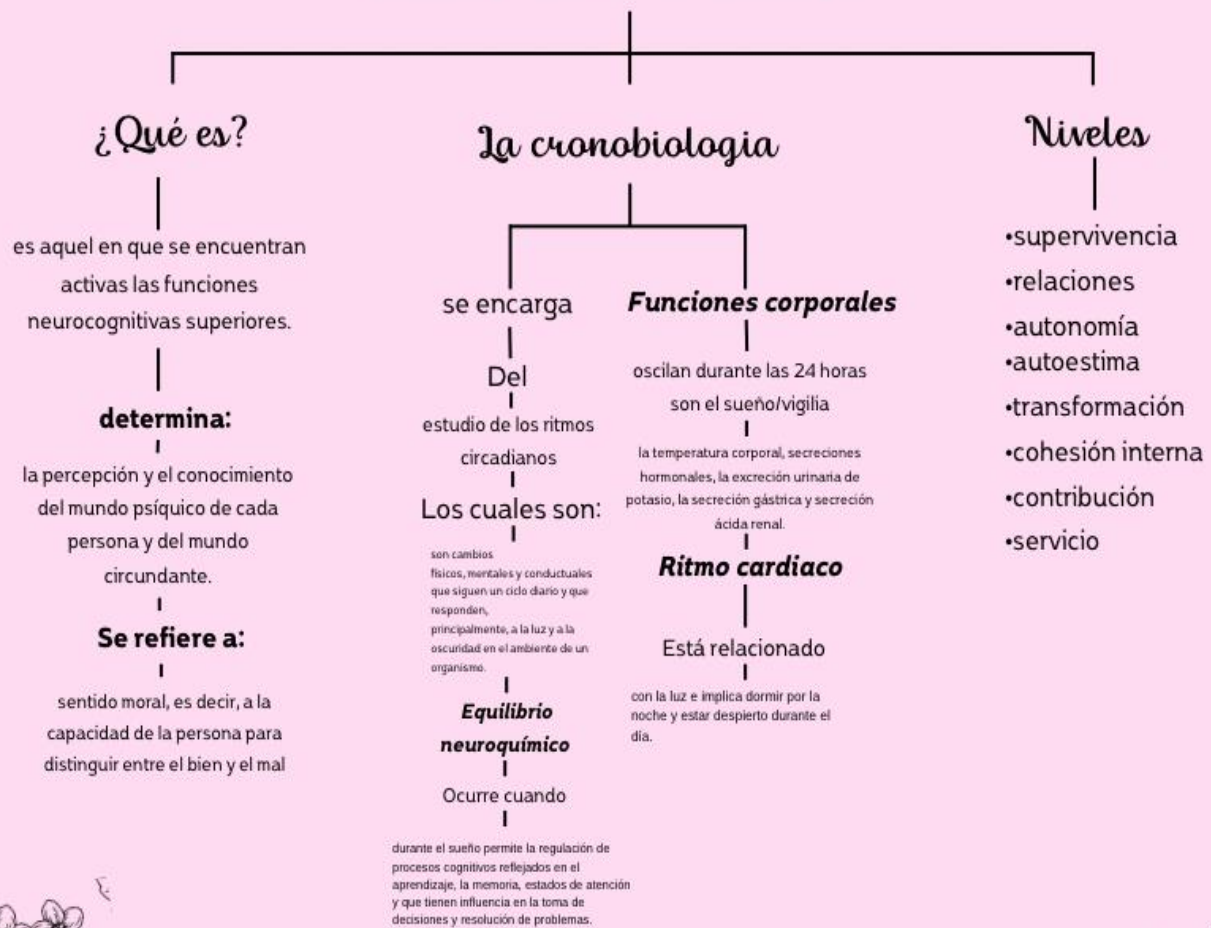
¿Qué es?

es aquel en que se encuentran activas las funciones neurocognitivas superiores.

determina:

la percepción y el conocimiento del mundo psíquico de cada persona y del mundo circundante.

Se refiere a:

sentido moral, es decir, a la capacidad de la persona para distinguir entre el bien y el mal

La cronobiologia

se encarga

Del

estudio de los ritmos circadianos

Los cuales son:

son cambios físicos, mentales y conductuales que siguen un ciclo diario y que responden, principalmente, a la luz y a la oscuridad en el ambiente de un organismo.

Equilibrio neuroquímico

Ocurre cuando

durante el sueño permite la regulación de procesos cognitivos reflejados en el aprendizaje, la memoria, estados de atención y que tienen influencia en la toma de decisiones y resolución de problemas.

Funciones corporales

oscilan durante las 24 horas son el sueño/vigilia

la temperatura corporal, secreciones hormonales, la excreción urinaria de potasio, la secreción gástrica y secreción ácida renal.

Ritmo cardiaco

Está relacionado

con la luz e implica dormir por la noche y estar despierto durante el día.

Niveles

•supervivencia
•relaciones
•autonomía
•autoestima
•transformación
•cohesión interna
•contribución
•servicio